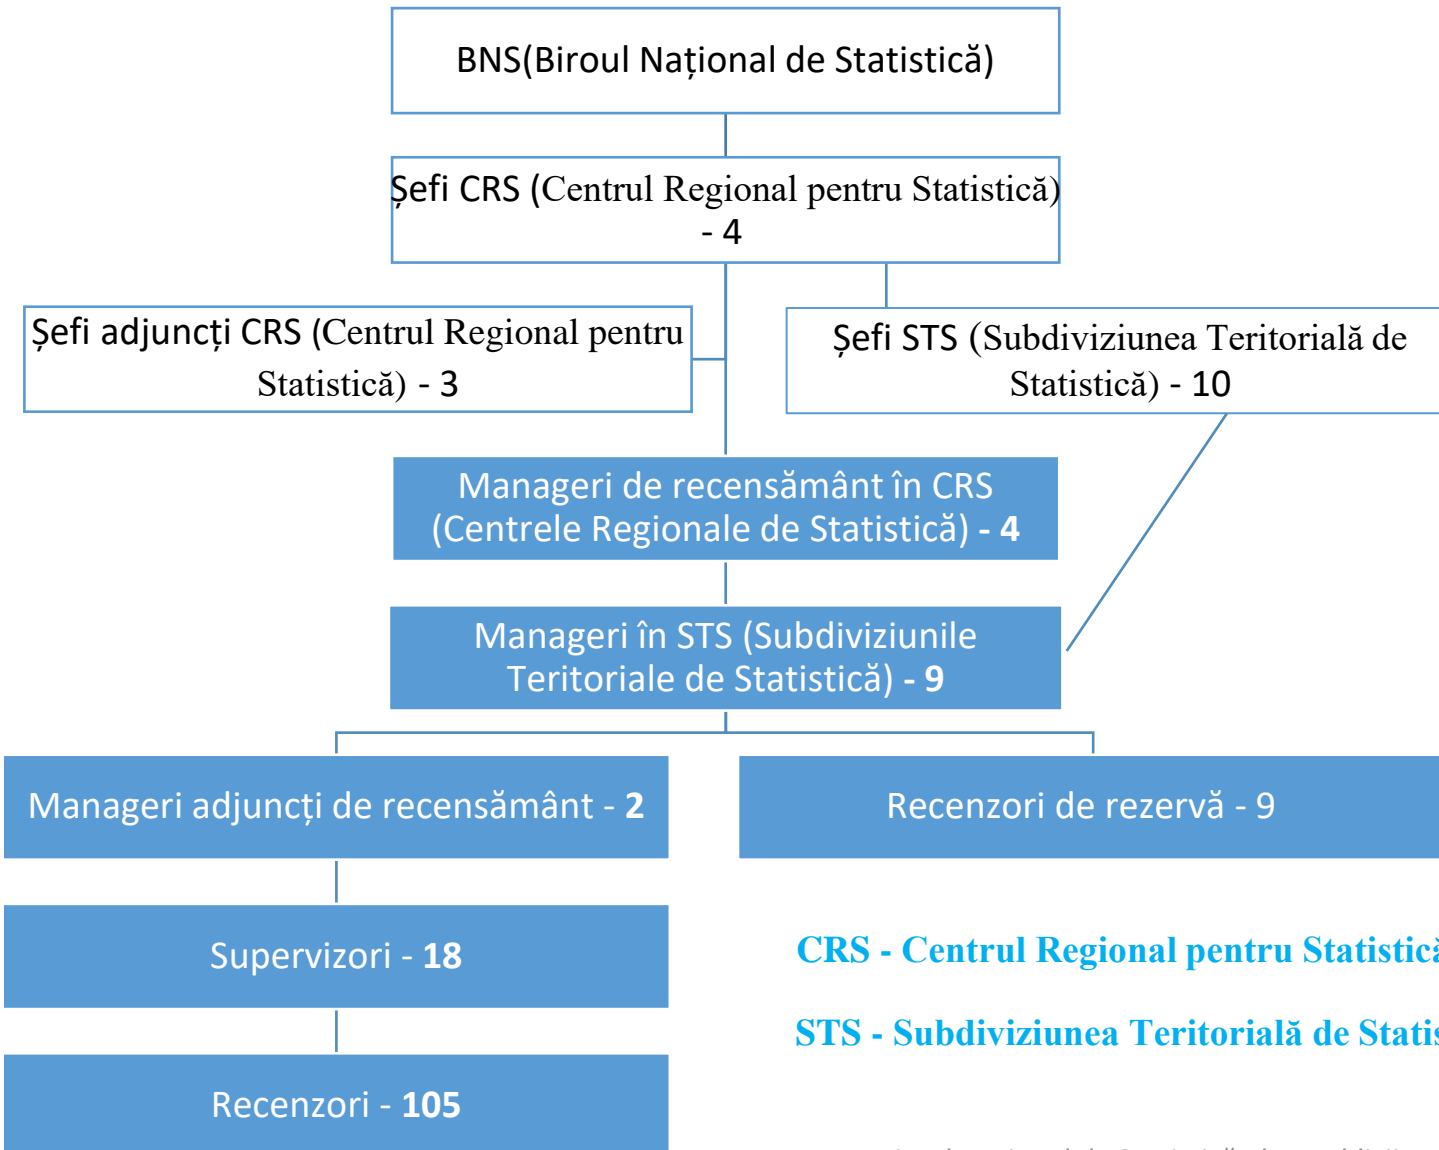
BNS(Biroul Național de Statistică)

Șefi CRS (Centrul Regional pentru Statistică) - 4

Șefi adjuncți CRS (Centrul Regional pentru Statistică) - 3

Șefi STS (Subdiviziunea Teritorială de Statistică) - 10

Manageri de recensământ în CRS (Centrele Regionale de Statistică) - 4

Manageri în STS (Subdiviziunile Teritoriale de Statistică) - 9

Manageri adjuncți de recensământ - 2

Recenzori de rezervă - 9

Supervizori - 18

Recenzori - 105

CRS - Centrul Regional pentru Statistic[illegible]

STS - Subdiviziunea Teritorială de Statis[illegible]